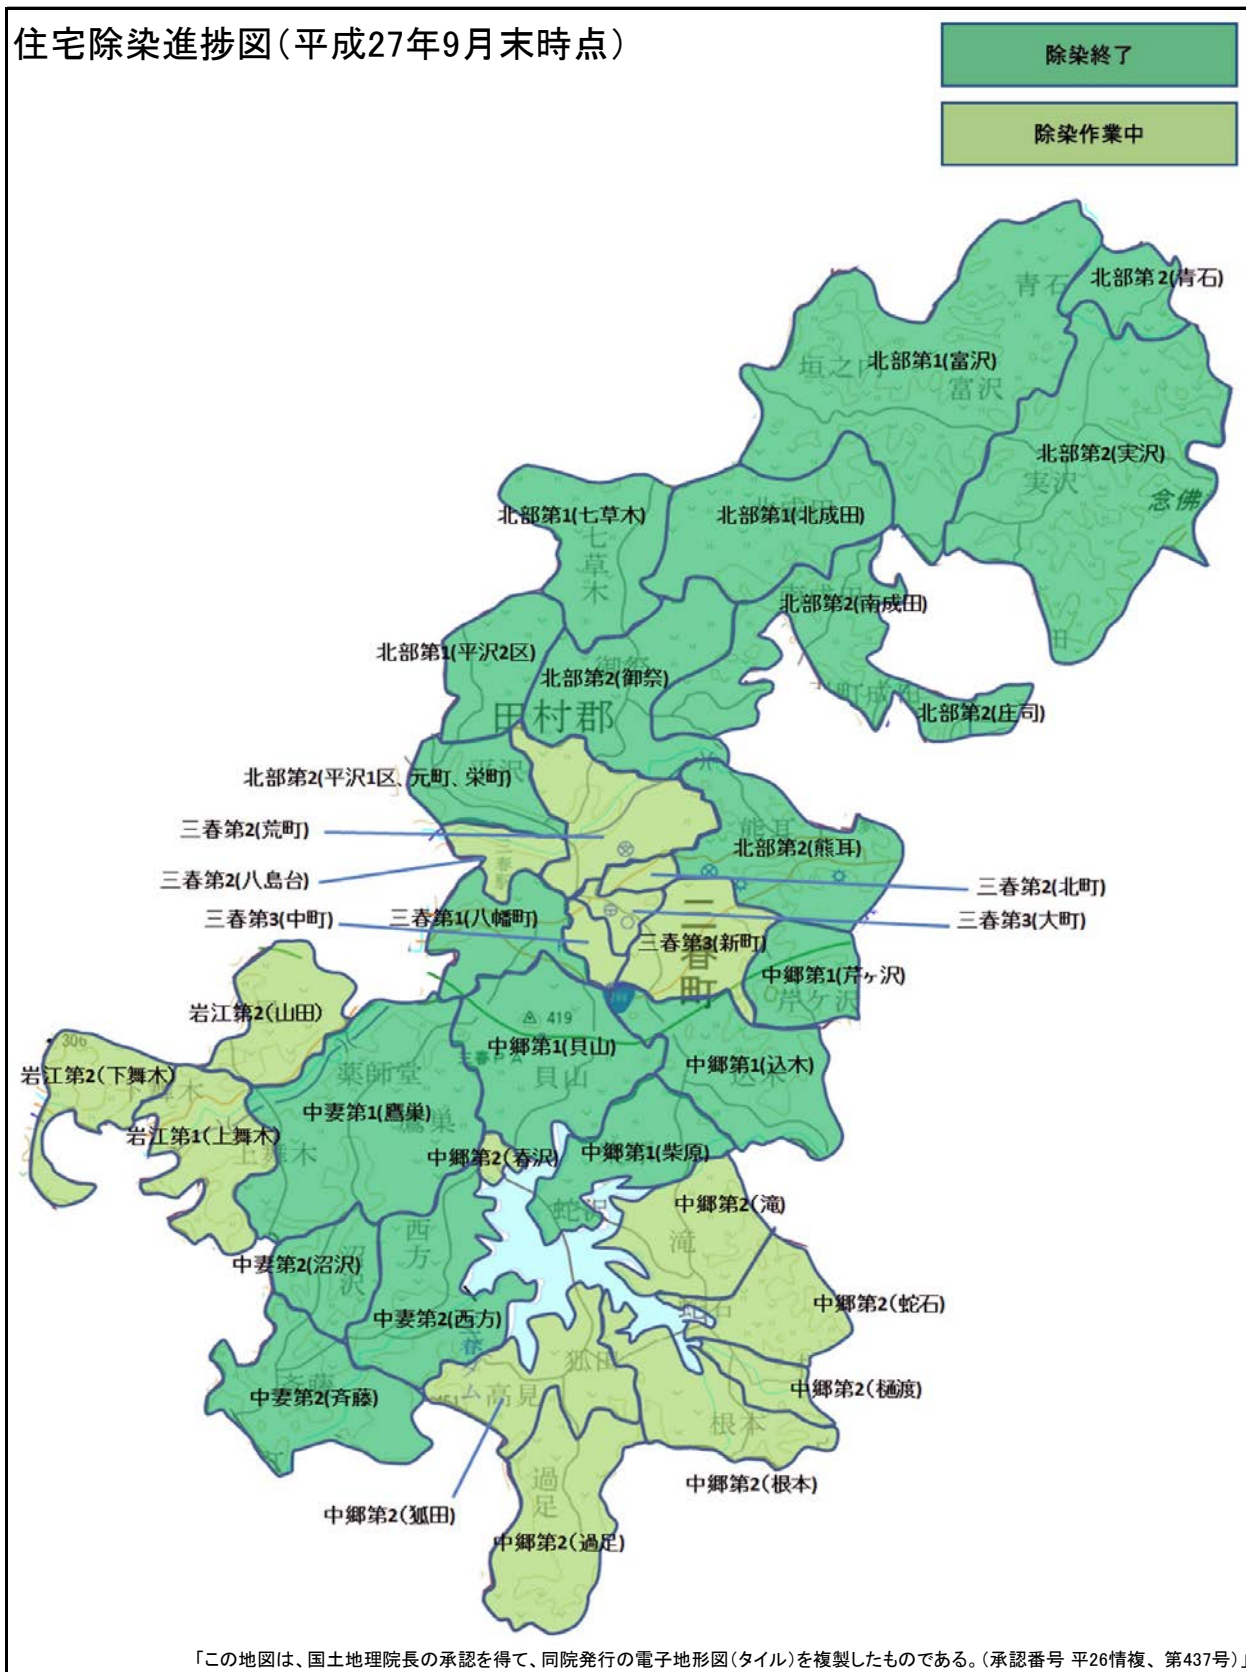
住宅除染進捗図（平成27年9月末時点）

除染終了

除染作業中

青石
北部第2(青石)
垣之内
北部第1(富沢)
富沢
北部第2(実沢)
実沢
念佛
北部第1(七草木)
七草木
北部第1(北成田)
北部第2(南成田)
北部第1(平沢2区)
御祭
北部第2(御祭)
田村郡
北部第2(庄司)
北部第2(平沢1区、元町、栄町)
三春第2(荒町)
熊耳
北部第2(熊耳)
三春第2(八島台)
三春第2(北町)
三春第3(中町)
三春第1(八幡町)
三春第3(大町)
三春第3(新町)
三春町
中郷第1(芹ヶ沢)
芹ヶ沢
岩江第2(山田)
419
中郷第1(貝山)
貝山
306
岩江第2(下舞木)
薬師堂
中郷第1(込木)
中妻第1(鷹巣)
鷹巣
岩江第1(上舞木)
上舞木
中郷第2(春沢)
中郷第1(柴原)
中郷第2(滝)
滝
西方
中妻第2(沼沢)
沼沢
中郷第2(蛇石)
中妻第2(西方)
狐田
中郷第2(樋渡)
中妻第2(斉藤)
斉藤
高見
根本
中郷第2(根本)
過足
中郷第2(狐田)
中郷第2(過足)

「この地図は、国土地理院長の承認を得て、同院発行の電子地形図（タイル）を複製したものである。（承認番号 平26情複、第437号）」